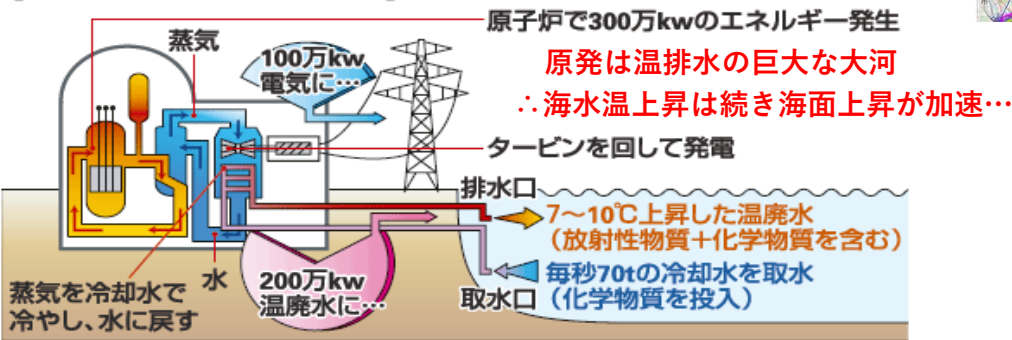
原子炉で300万kwのエネルギー発生

原発は温排水の巨大な大河

∴海水温上昇は続き海面上昇が加速…

蒸気

100万kw
電気に…

タービンを回して発電

排水口

7～10℃上昇した温廃水
（放射性物質＋化学物質を含む）

毎秒70tの冷却水を取水
（化学物質を投入）

取水口

200万kw
温廃水に…

水

蒸気を冷却水で
冷やし、水に戻す